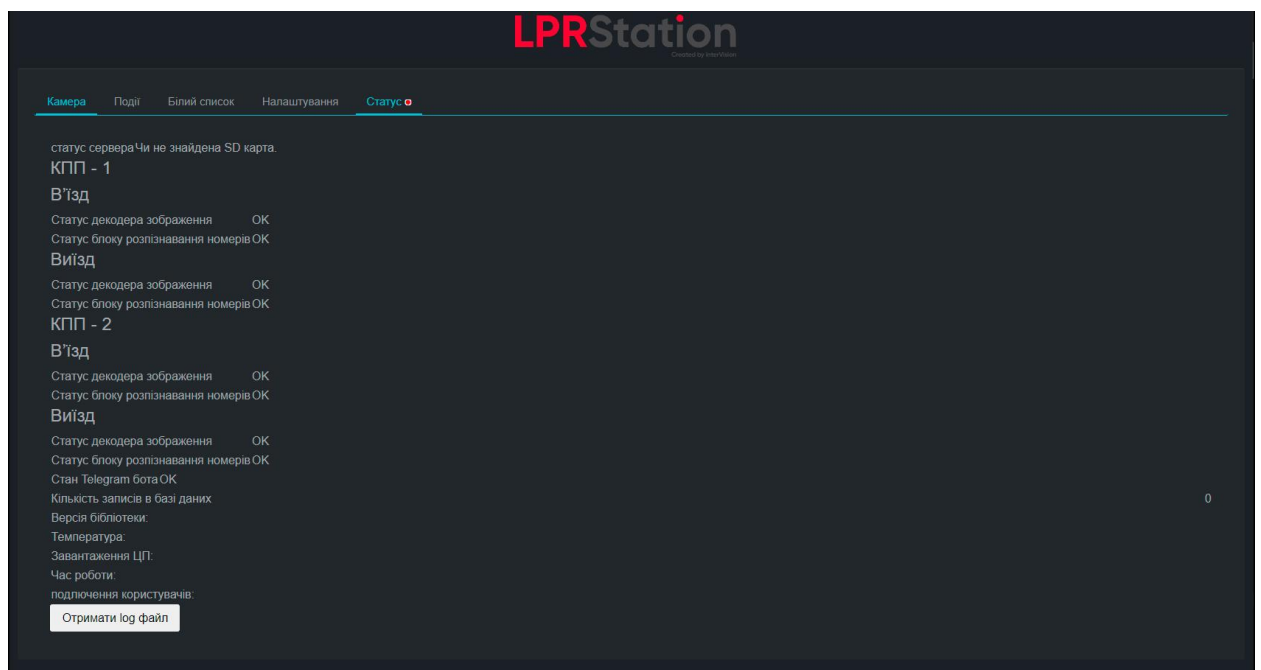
LPRStation
Created by InterVision

Камера Події Білий список Налаштування Статус

статус сервера Чи не знайдена SD карта.
КПП - 1
В'їзд
Статус декодера зображення OK
Статус блоку розпізнавання номерів OK
Виїзд
Статус декодера зображення OK
Статус блоку розпізнавання номерів OK
КПП - 2
В'їзд
Статус декодера зображення OK
Статус блоку розпізнавання номерів OK
Виїзд
Статус декодера зображення OK
Статус блоку розпізнавання номерів OK
Стан Telegram бота OK
Кількість записів в базі даних 0
Версія бібліотеки:
Температура:
Завантаження ЦП:
Час роботи:
подлючення користувачів:
Отримати log файл